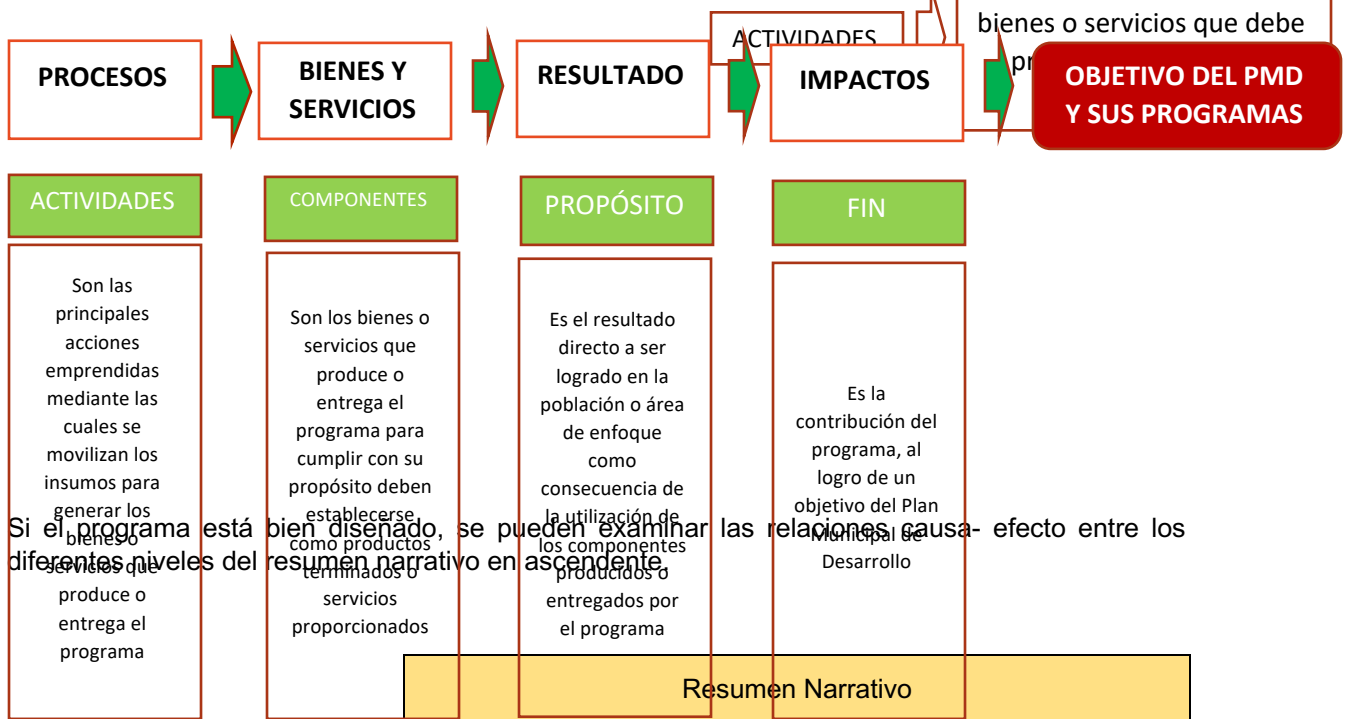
ACTIVIDADES

bienes o servicios que debe pr

PROCESOS

BIENES Y SERVICIOS

RESULTADO

IMPACTOS

OBJETIVO DEL PMD Y SUS PROGRAMAS

ACTIVIDADES

COMPONENTES

PROPÓSITO

FIN

Son las principales acciones emprendidas mediante las cuales se movilizan los insumos para generar los bienes o servicios que produce o entrega el programa

Son los bienes o servicios que produce o entrega el programa para cumplir con su propósito deben establecerse como productos terminados o servicios proporcionados

Es el resultado directo a ser logrado en la población o área de enfoque como consecuencia de la utilización de los componentes producidos o entregados por el programa

Es la contribución del programa, al logro de un objetivo del Plan Municipal de Desarrollo

Si el programa está bien diseñado, se pueden examinar las relaciones causa- efecto entre los diferentes niveles del resumen narrativo en ascendente.

Resumen Narrativo